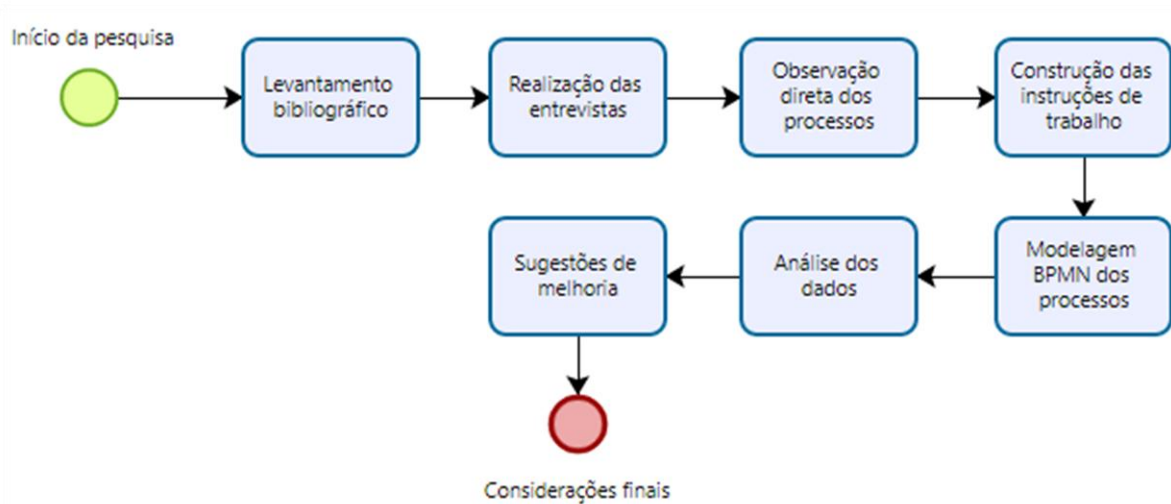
Início da pesquisa

Levantamento bibliográfico

Realização das entrevistas

Observação direta dos processos

Construção das instruções de trabalho

Modelagem BPMN dos processos

Análise dos dados

Sugestões de melhoria

Considerações finais